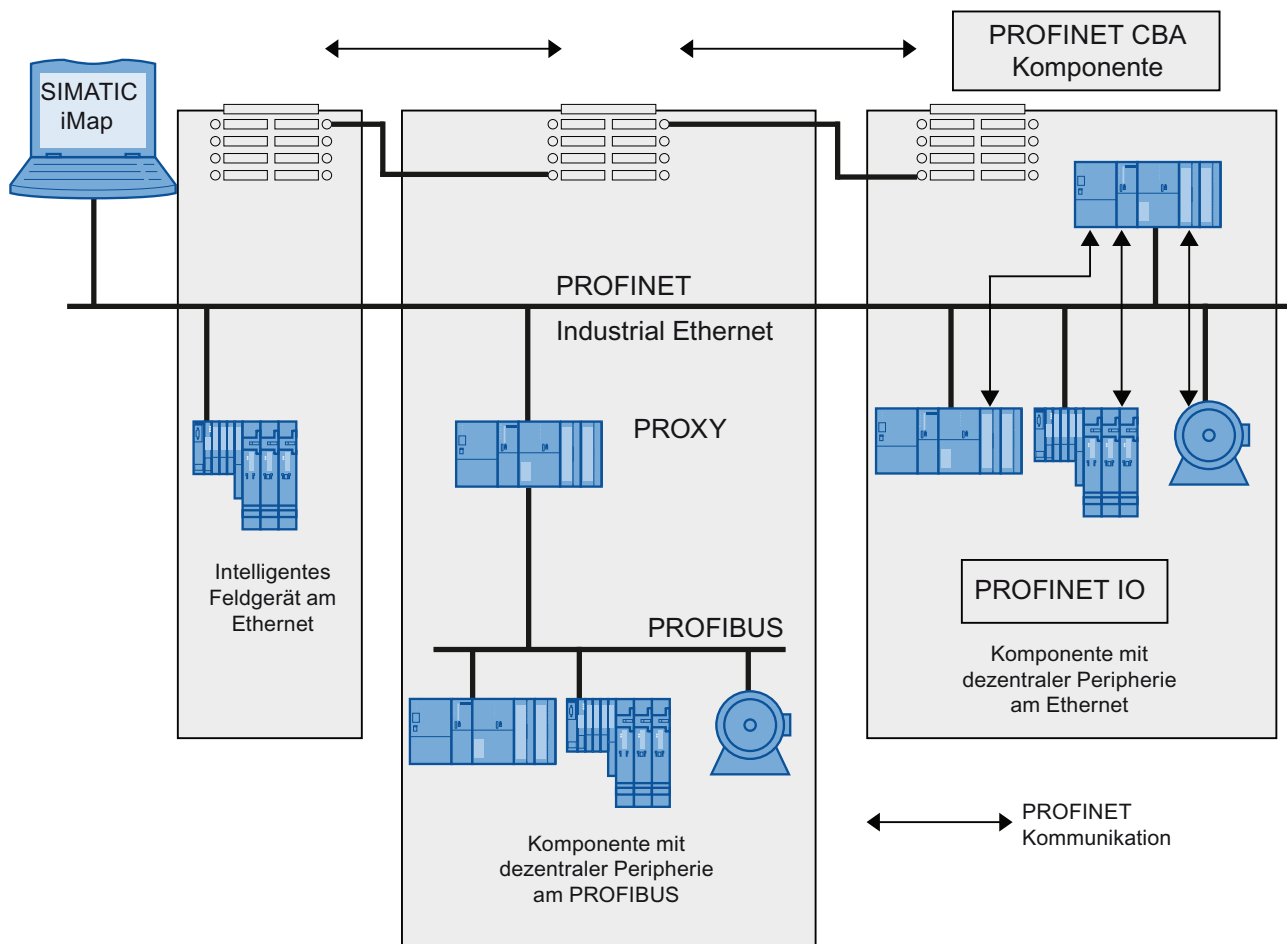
PROFINET CBA
Komponente

SIMATIC
iMap

PROFINET

Industrial Ethernet

PROXY

Intelligentes
Feldgerät am
Ethernet

PROFIBUS

PROFINET IO

Komponente mit
dezentraler Peripherie
am Ethernet

Komponente mit
dezentraler Peripherie
am PROFIBUS

PROFINET
Kommunikation